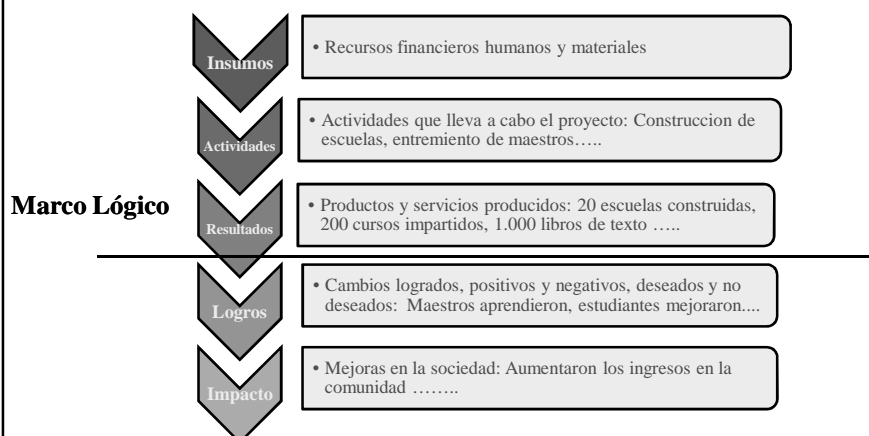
Marco Lógico

Insumos

• Recursos financieros humanos y materiales

Actividades

• Actividades que lleva a cabo el proyecto: Construccion de escuelas, entremiento de maestros…..

Resultados

• Productos y servicios producidos: 20 escuelas construidas, 200 cursos impartidos, 1.000 libros de texto …..

Logros

• Cambios logrados, positivos y negativos, deseados y no deseados: Maestros aprendieron, estudiantes mejoraron....

Impacto

• Mejoras en la sociedad: Aumentaron los ingresos en la comunidad ……..